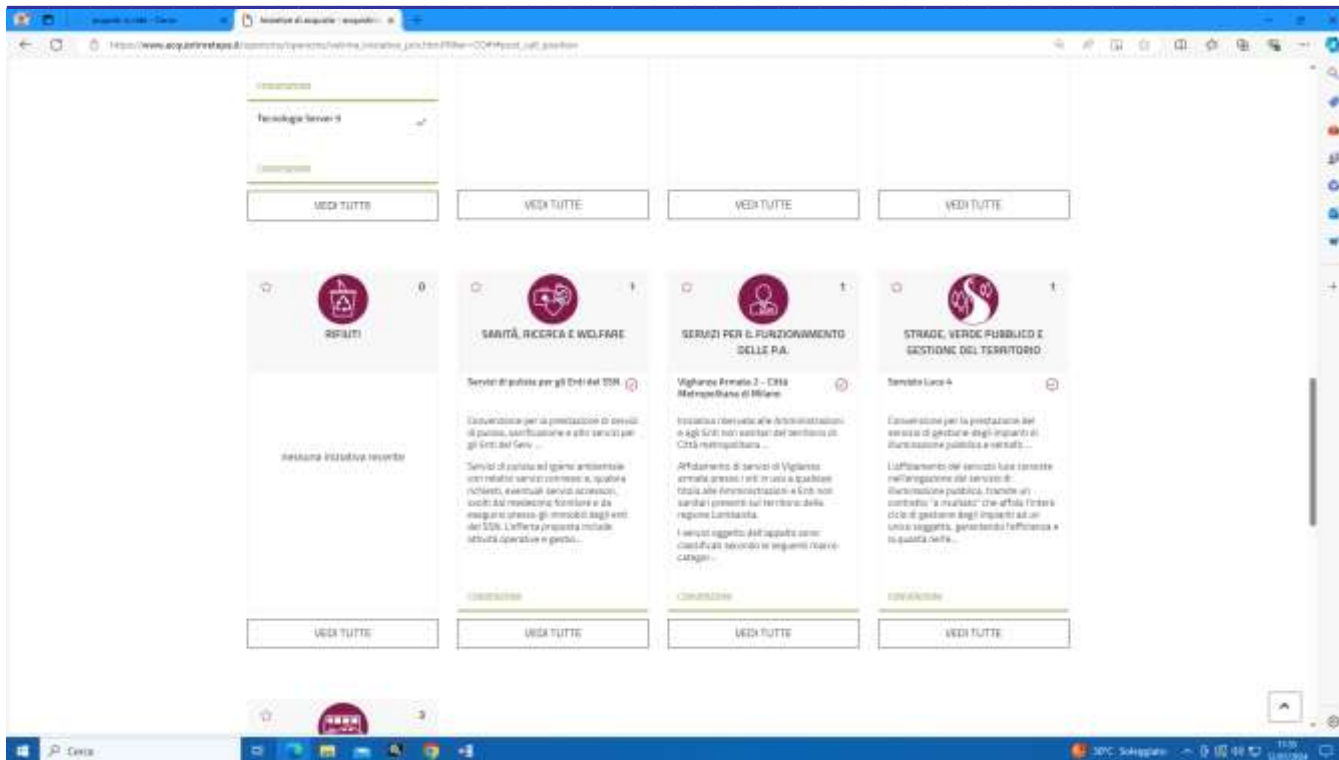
Iniziative di acquisto - acquisti...

https://www.acquistinretepa.it/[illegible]

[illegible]

Tecnologie Server 5

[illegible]

VEDI TUTTE

VEDI TUTTE

VEDI TUTTE

VEDI TUTTE

0

RIFIUTI

nessuna iniziativa recente

VEDI TUTTE

1

SANITÀ, RICERCA E WELFARE

Servizi di pulizia per gli Enti del SSN

Convenzione per la prestazione di servizi di pulizia, sanificazione e altri servizi per gli Enti del Serv...

Servizi di pulizia ed igiene ambientale con relativi servizi connessi e, qualora richiesti, eventuali servizi accessori, svolti dal medesimo fornitore e da eseguirsi presso gli immobili degli enti del SSN. L'offerta proposta include attività operative e gestio...

CONVENZIONI

VEDI TUTTE

1

SERVIZI PER IL FUNZIONAMENTO DELLE P.A.

Vigilanza Armata 2 - Città Metropolitana di Milano

Iniziativa riservata alle Amministrazioni e agli Enti non sanitari del territorio di Città metropolitana ...

Affidamento di servizi di Vigilanza armata presso i siti in uso a qualsiasi titolo alle Amministrazioni e Enti non sanitari presenti sul territorio della regione Lombardia.

I servizi oggetto dell'appalto sono classificati secondo le seguenti macro categor...

CONVENZIONI

VEDI TUTTE

1

STRADE, VERDE PUBBLICO E GESTIONE DEL TERRITORIO

Servizio Luce 4

Convenzione per la prestazione del servizio di gestione degli impianti di illuminazione pubblica e semafo...

L'affidamento del servizio luce consiste nell'erogazione del servizio di illuminazione pubblica, tramite un contratto "a risultato" che affida l'intero ciclo di gestione degli impianti ad un unico soggetto, garantendo l'efficienza e la qualità nelle...

CONVENZIONI

VEDI TUTTE

3

Cerca

30°C Soleggiato